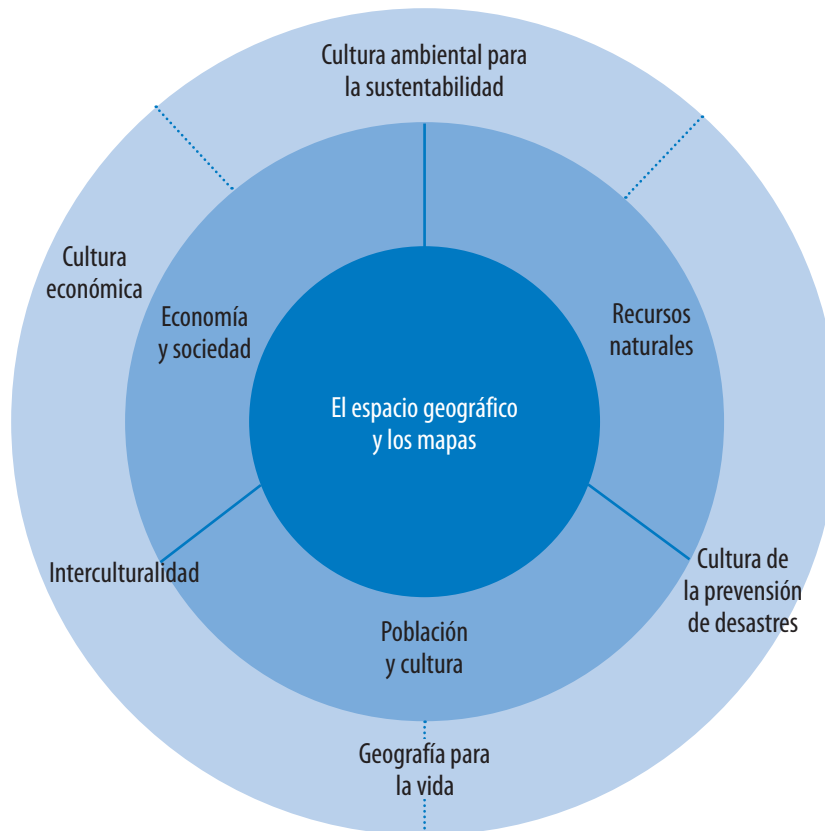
Cultura ambiental para la sustentabilidad

Cultura económica

Economía y sociedad

Recursos naturales

El espacio geográfico y los mapas

Interculturalidad

Cultura de la prevensión de desastres

Población y cultura

Geografía para la vida